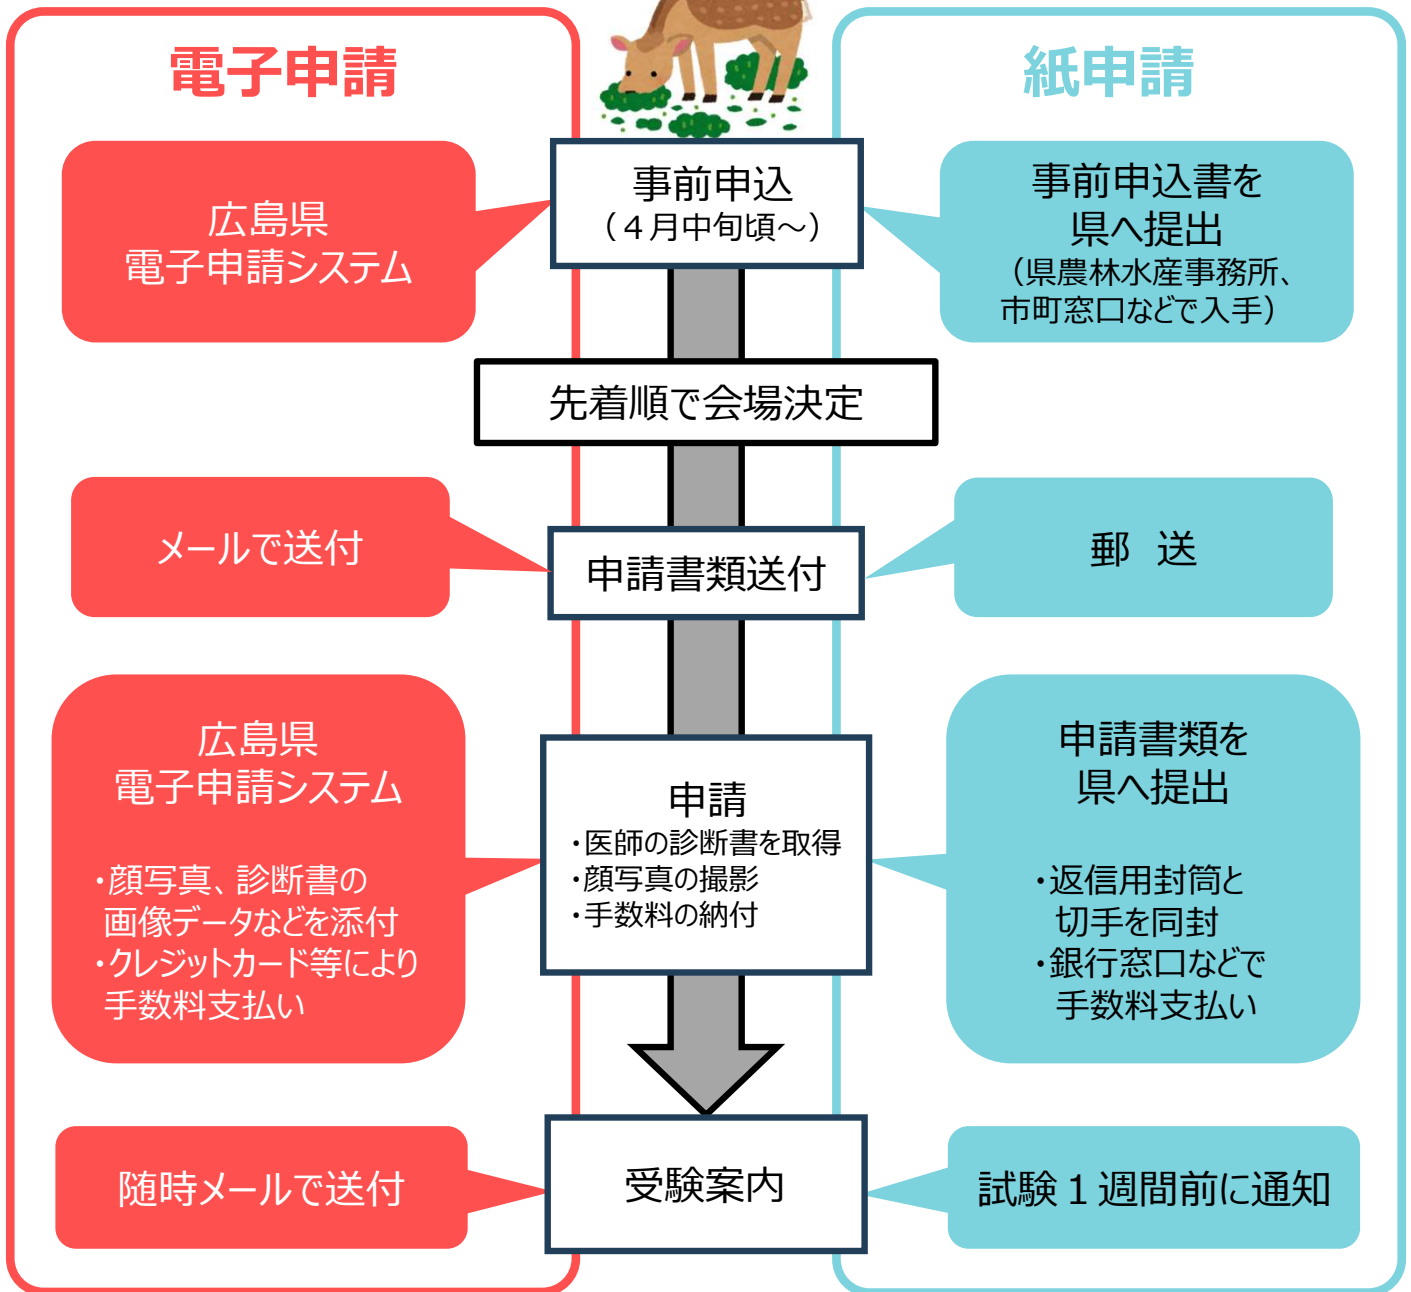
電子申請

紙申請

事前申込
（４月中旬頃～）

広島県
電子申請システム

事前申込書を
県へ提出
（県農林水産事務所、市町窓口などで入手）

先着順で会場決定

メールで送付

申請書類送付

郵　送

広島県
電子申請システム

・顔写真、診断書の画像データなどを添付
・クレジットカード等により手数料支払い

申請
・医師の診断書を取得
・顔写真の撮影
・手数料の納付

申請書類を
県へ提出

・返信用封筒と切手を同封
・銀行窓口などで手数料支払い

随時メールで送付

受験案内

試験１週間前に通知